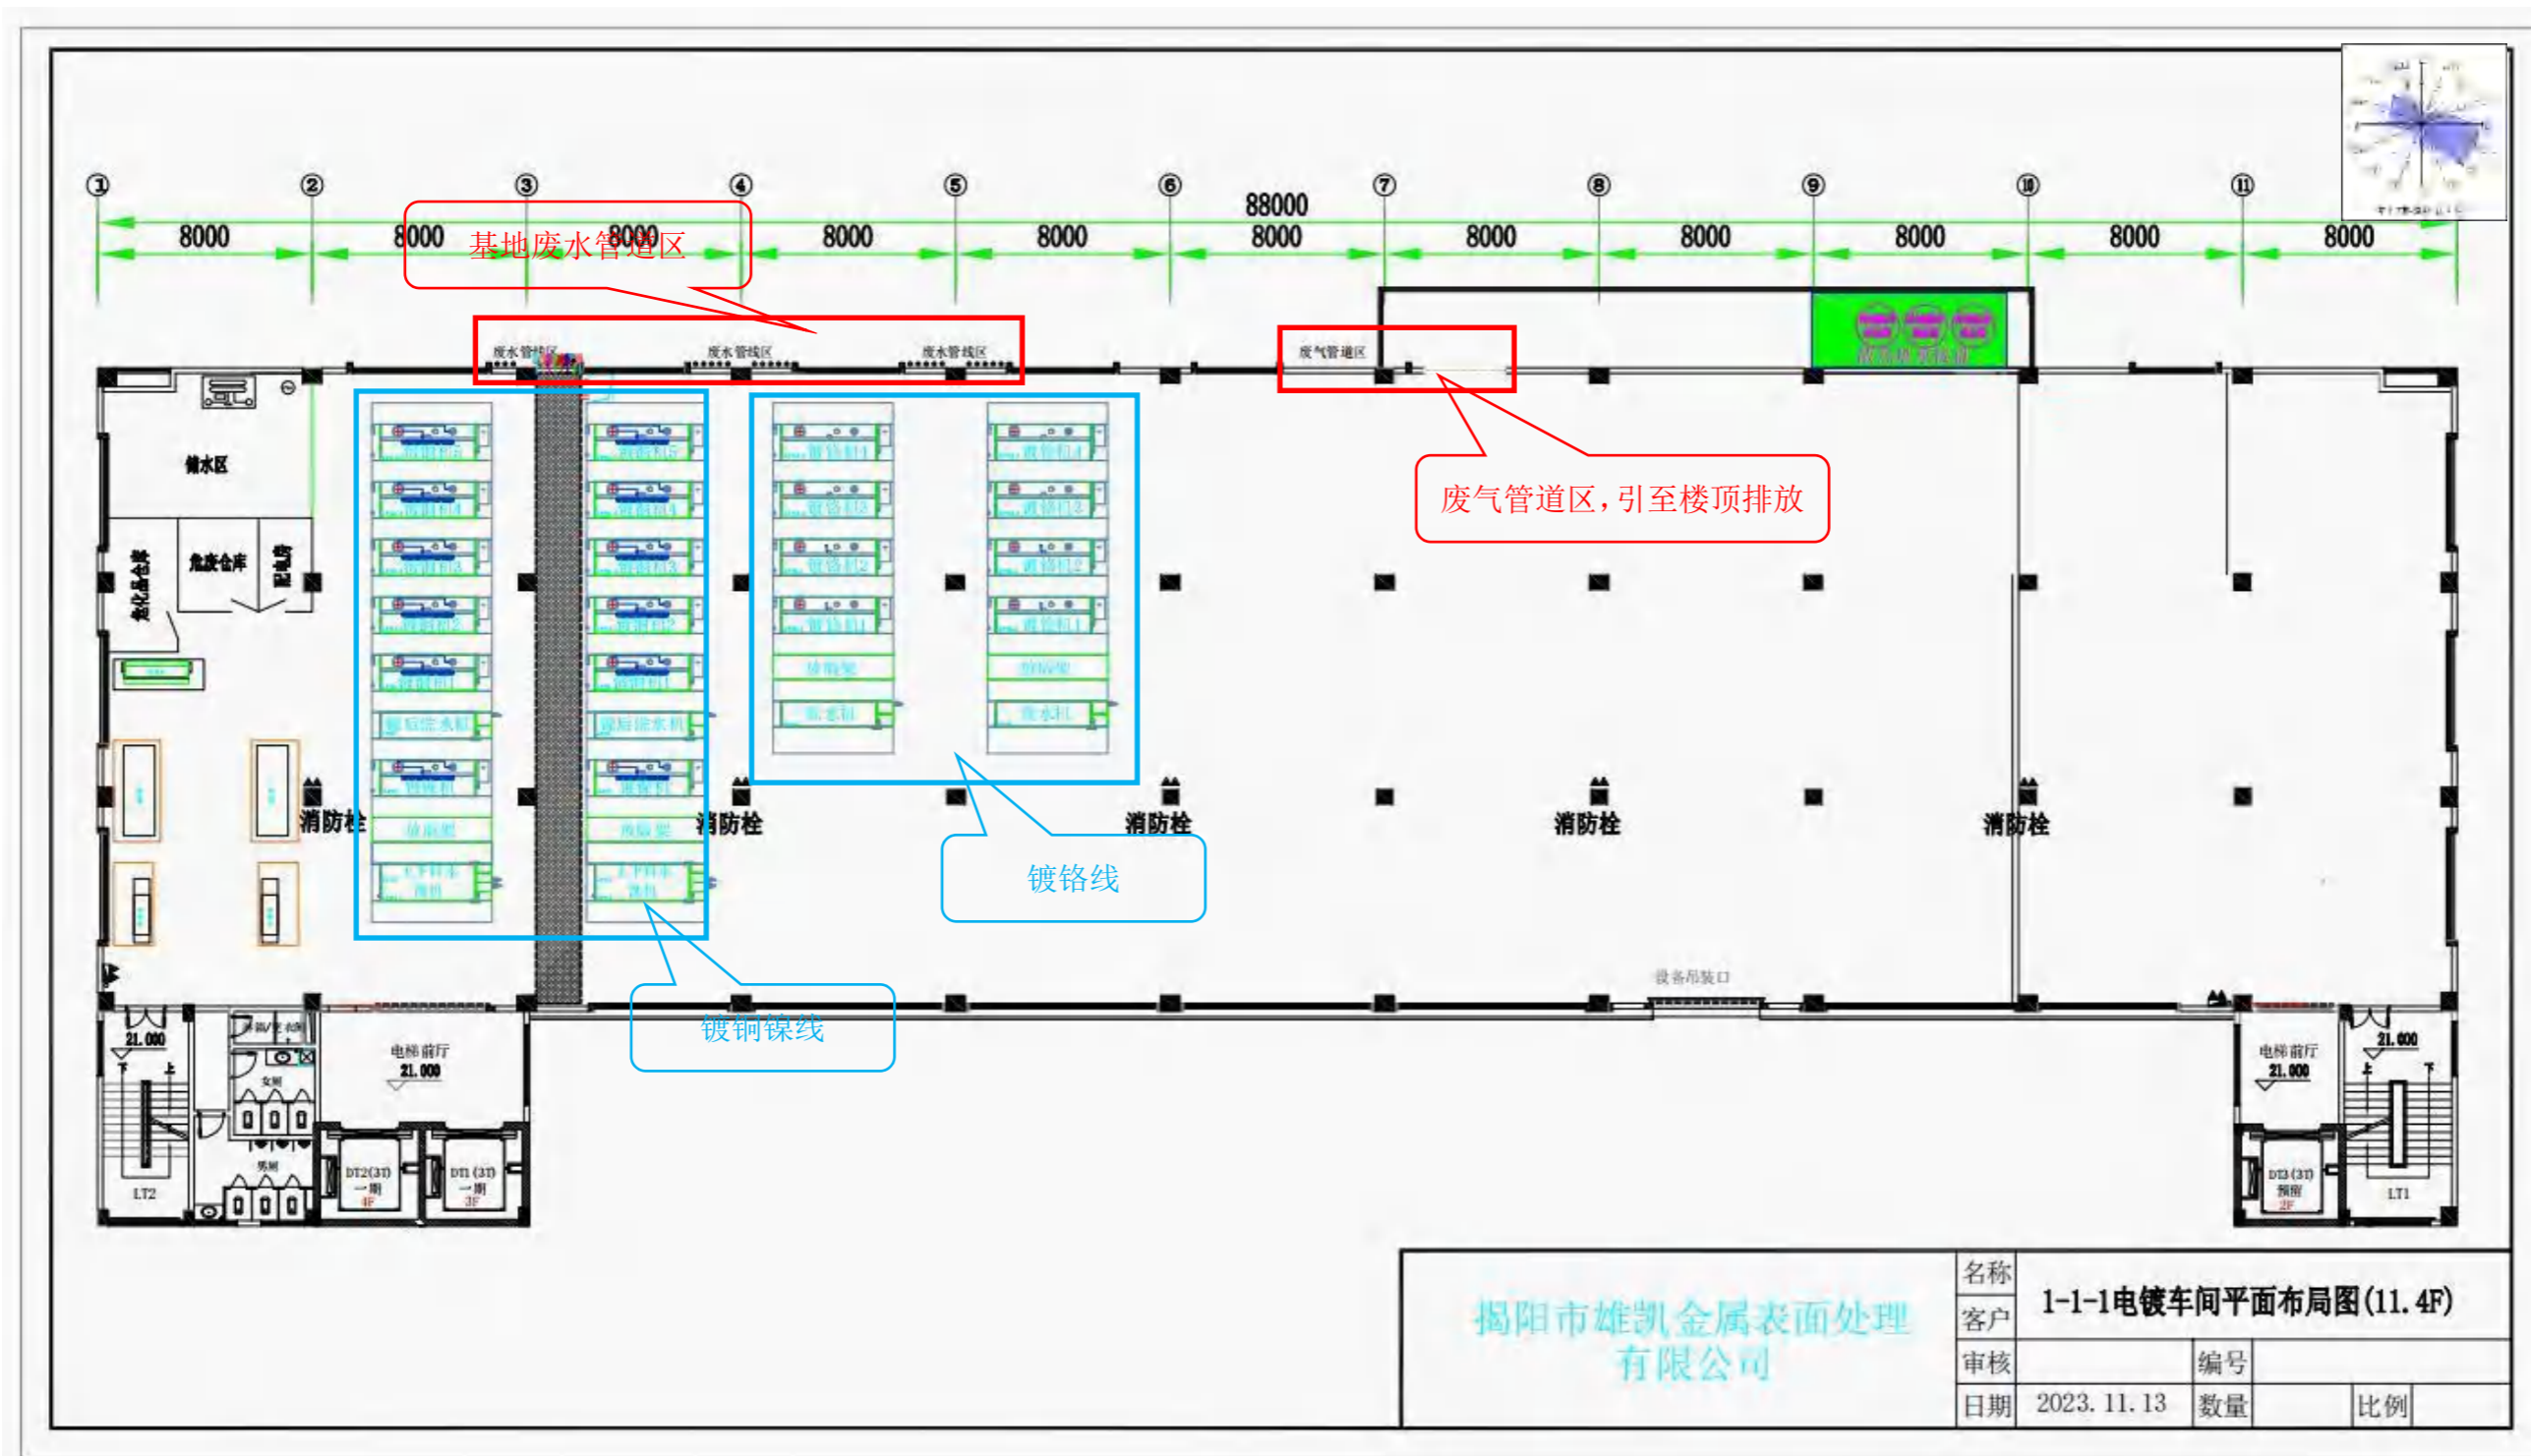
①
②
③
④
⑤
⑥
⑦
⑧
⑨
⑩
⑪

88000
8000 8000 8000 8000 8000 8000 8000 8000 8000 8000 8000

基地废水管道区

废水管线区
废水管线区
废水管线区
废气管道区

废气管道区，引至楼顶排放

储水区
危废仓库
配电房

消防栓
消防栓
消防栓
消防栓
消防栓

镀铬线

镀铜镍线

设备吊装口

21.000
电梯前厅
21.000
男厕
女厕
DT2(3T) 一期 4F
DT1(3T) 一期 3F
LT2

电梯前厅
21.000
21.000
DT3(3T) 预留 2F
LT1

揭阳市雄凯金属表面处理有限公司

| 名称 | 1-1-1电镀车间平面布局图(11.4F) | | | | |
|---|---|---|---|---|---|
| 客户 | | | | | |
| 审核 | | 编号 | | | |
| 日期 | 2023.11.13 | 数量 | | 比例 | |